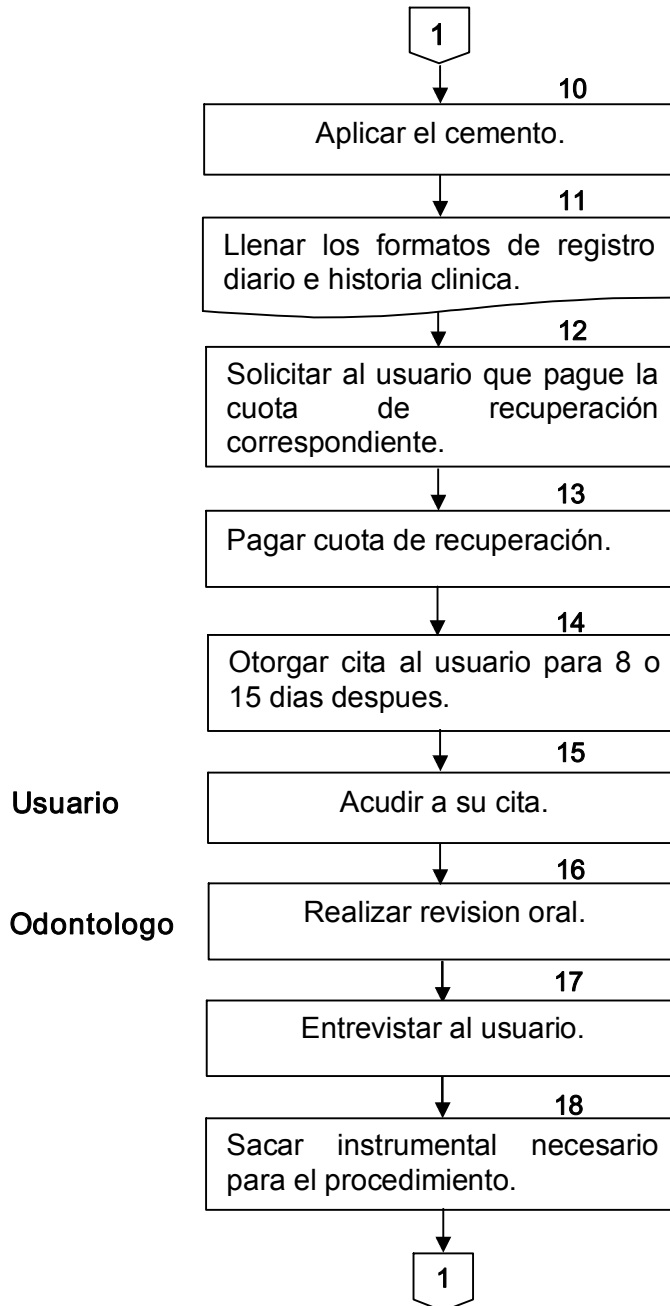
1

10

Aplicar el cemento.

11

Llenar los formatos de registro diario e historia clinica.

12

Solicitar al usuario que pague la cuota de recuperación correspondiente.

13

Pagar cuota de recuperación.

14

Otorgar cita al usuario para 8 o 15 dias despues.

15

Usuario

Acudir a su cita.

16

Odontologo

Realizar revision oral.

17

Entrevistar al usuario.

18

Sacar instrumental necesario para el procedimiento.

1